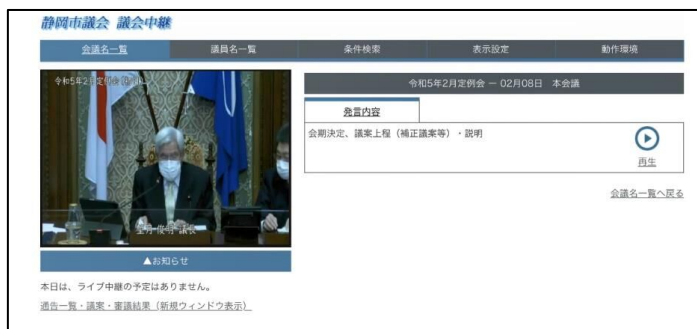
静岡市議会 議会中継

会議名一覧 議員名一覧 条件検索 表示設定 動作環境

令和5年2月定例会 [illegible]

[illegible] 議長

▲お知らせ

本日は、ライブ中継の予定はありません。

通告一覧・議案・審議結果（新規ウィンドウ表示）

令和5年2月定例会 — 02月08日 本会議

発言内容

会期決定、議案上程（補正議案等）・説明

再生

会議名一覧へ戻る